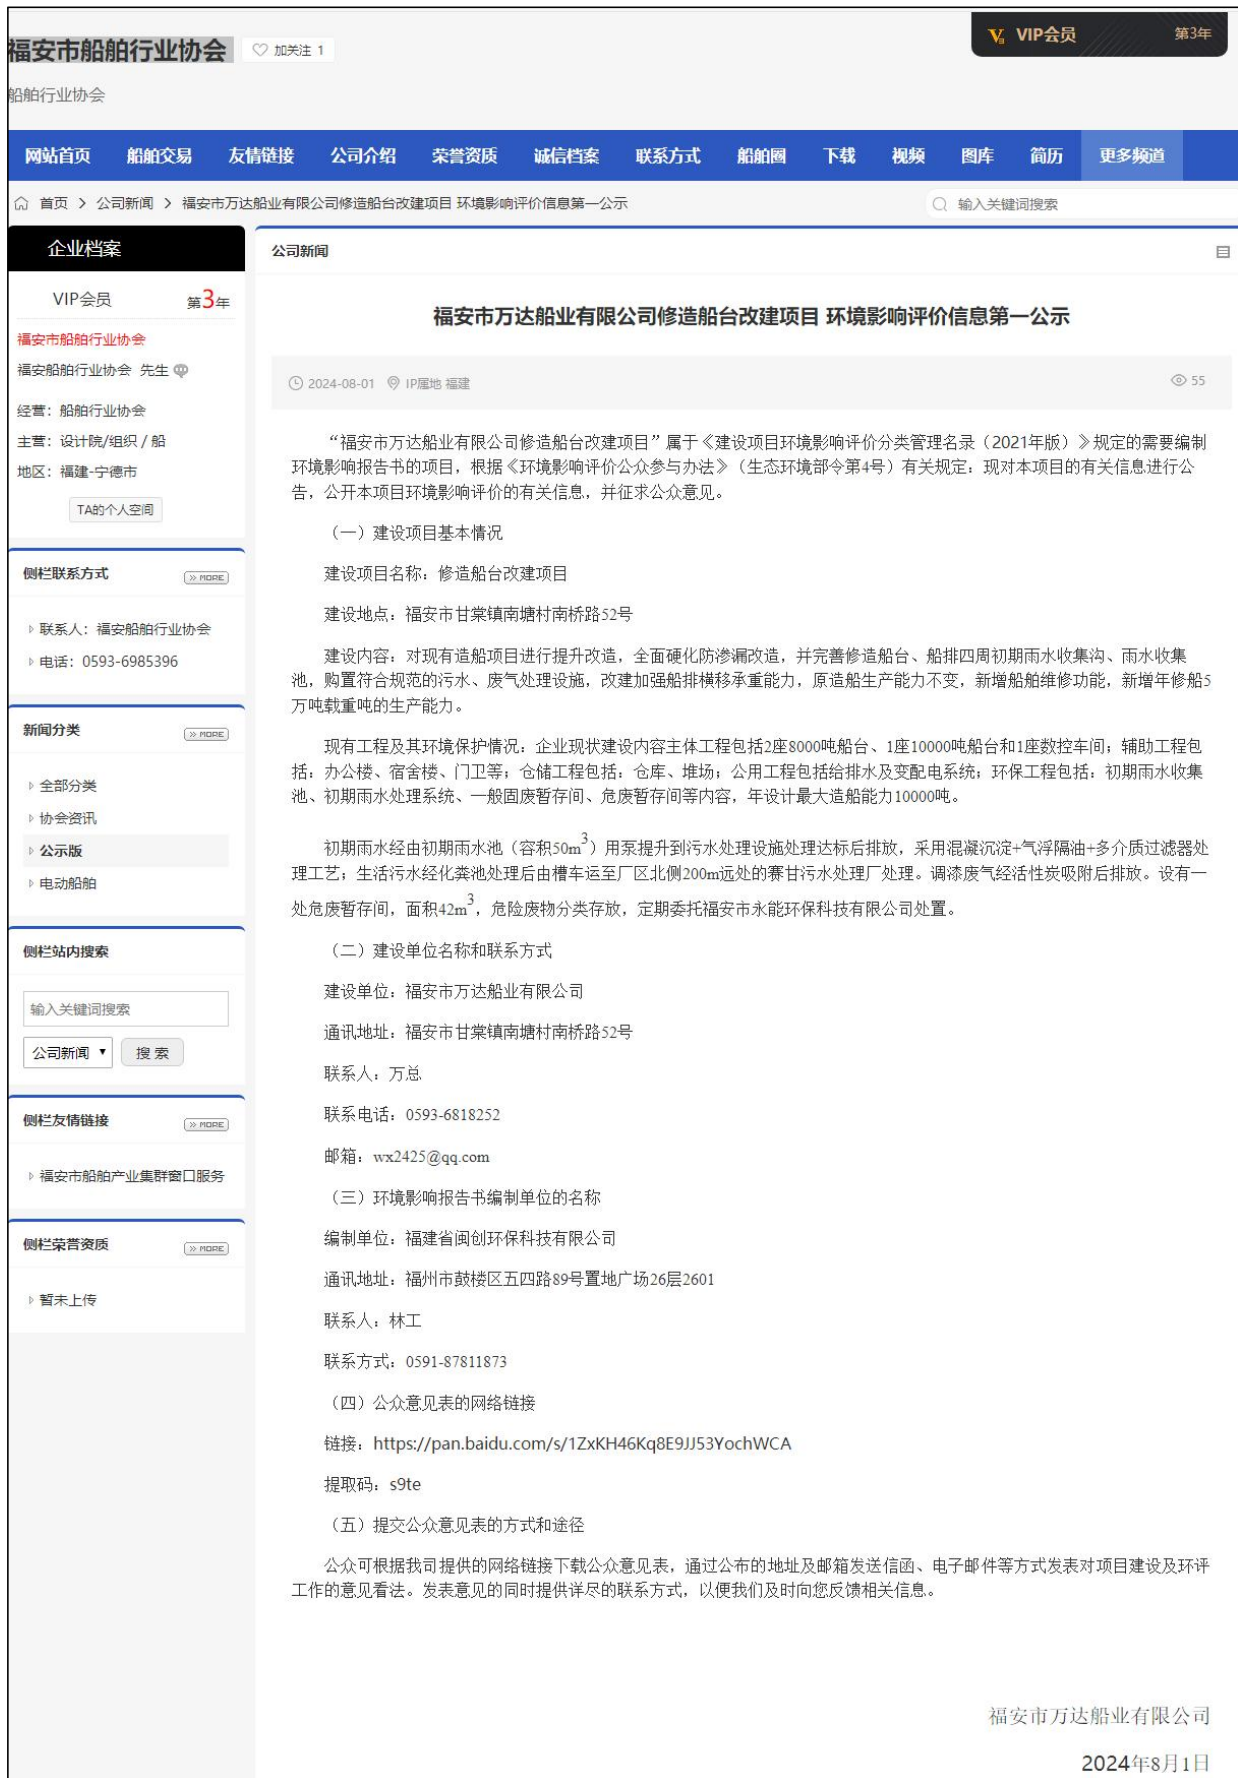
福安市船舶行业协会 加关注 1

船舶行业协会

VIP会员 第3年

网站首页 船舶交易 友情链接 公司介绍 荣誉资质 诚信档案 联系方式 船舶圈 下载 视频 图库 简历 更多频道

首页 > 公司新闻 > 福安市万达船业有限公司修造船台改建项目 环境影响评价信息第一公示

输入关键词搜索

企业档案

VIP会员 第3年

福安市船舶行业协会

福安船舶行业协会 先生

经营：船舶行业协会

主营：设计院/组织 / 船

地区：福建-宁德市

TA的个人空间

侧栏联系方式 MORE

联系人：福安船舶行业协会

电话：0593-6985396

新闻分类 MORE

全部分类

协会资讯

公示版

电动船舶

侧栏站内搜索

输入关键词搜索

公司新闻 搜 索

侧栏友情链接 MORE

福安市船舶产业集群窗口服务

侧栏荣誉资质 MORE

暂未上传

公司新闻

福安市万达船业有限公司修造船台改建项目 环境影响评价信息第一公示

2024-08-01 IP属地 福建 55

“福安市万达船业有限公司修造船台改建项目”属于《建设项目环境影响评价分类管理名录（2021年版）》规定的需要编制环境影响报告书的项目，根据《环境影响评价公众参与办法》（生态环境部令第4号）有关规定：现对本项目的有关信息进行公告，公开本项目环境影响评价的有关信息，并征求公众意见。

（一）建设项目基本情况

建设项目名称：修造船台改建项目

建设地点：福安市甘棠镇南塘村南桥路52号

建设内容：对现有造船项目进行提升改造，全面硬化防渗漏改造，并完善修造船台、船排四周初期雨水收集沟、雨水收集池，购置符合规范的污水、废气处理设施，改建加强船排横移承重能力，原造船生产能力不变，新增船舶维修功能，新增年修船5万吨载重吨的生产能力。

现有工程及其环境保护情况：企业现状建设内容主体工程包括2座8000吨船台、1座10000吨船台和1座数控车间；辅助工程包括：办公楼、宿舍楼、门卫等；仓储工程包括：仓库、堆场；公用工程包括给排水及变配电系统；环保工程包括：初期雨水收集池、初期雨水处理系统、一般固废暂存间、危废暂存间等内容，年设计最大造船能力10000吨。

初期雨水经由初期雨水池（容积50m$^3$）用泵提升到污水处理设施处理达标后排放，采用混凝沉淀+气浮隔油+多介质过滤器处理工艺；生活污水经化粪池处理后由槽车运至厂区北侧200m远处的赛甘污水处理厂处理。调漆废气经活性炭吸附后排放。设有一处危废暂存间，面积42m$^3$，危险废物分类存放，定期委托福安市永能环保科技有限公司处置。

（二）建设单位名称和联系方式

建设单位：福安市万达船业有限公司

通讯地址：福安市甘棠镇南塘村南桥路52号

联系人：万总

联系电话：0593-6818252

邮箱：wx2425@qq.com

（三）环境影响报告书编制单位的名称

编制单位：福建省闽创环保科技有限公司

通讯地址：福州市鼓楼区五四路89号置地广场26层2601

联系人：林工

联系方式：0591-87811873

（四）公众意见表的网络链接

链接：https://pan.baidu.com/s/1ZxKH46Kq8E9JJ53YochWCA

提取码：s9te

（五）提交公众意见表的方式和途径

公众可根据我司提供的网络链接下载公众意见表，通过公布的地址及邮箱发送信函、电子邮件等方式发表对项目建设及环评工作的意见看法。发表意见的同时提供详尽的联系方式，以便我们及时向您反馈相关信息。

福安市万达船业有限公司

2024年8月1日